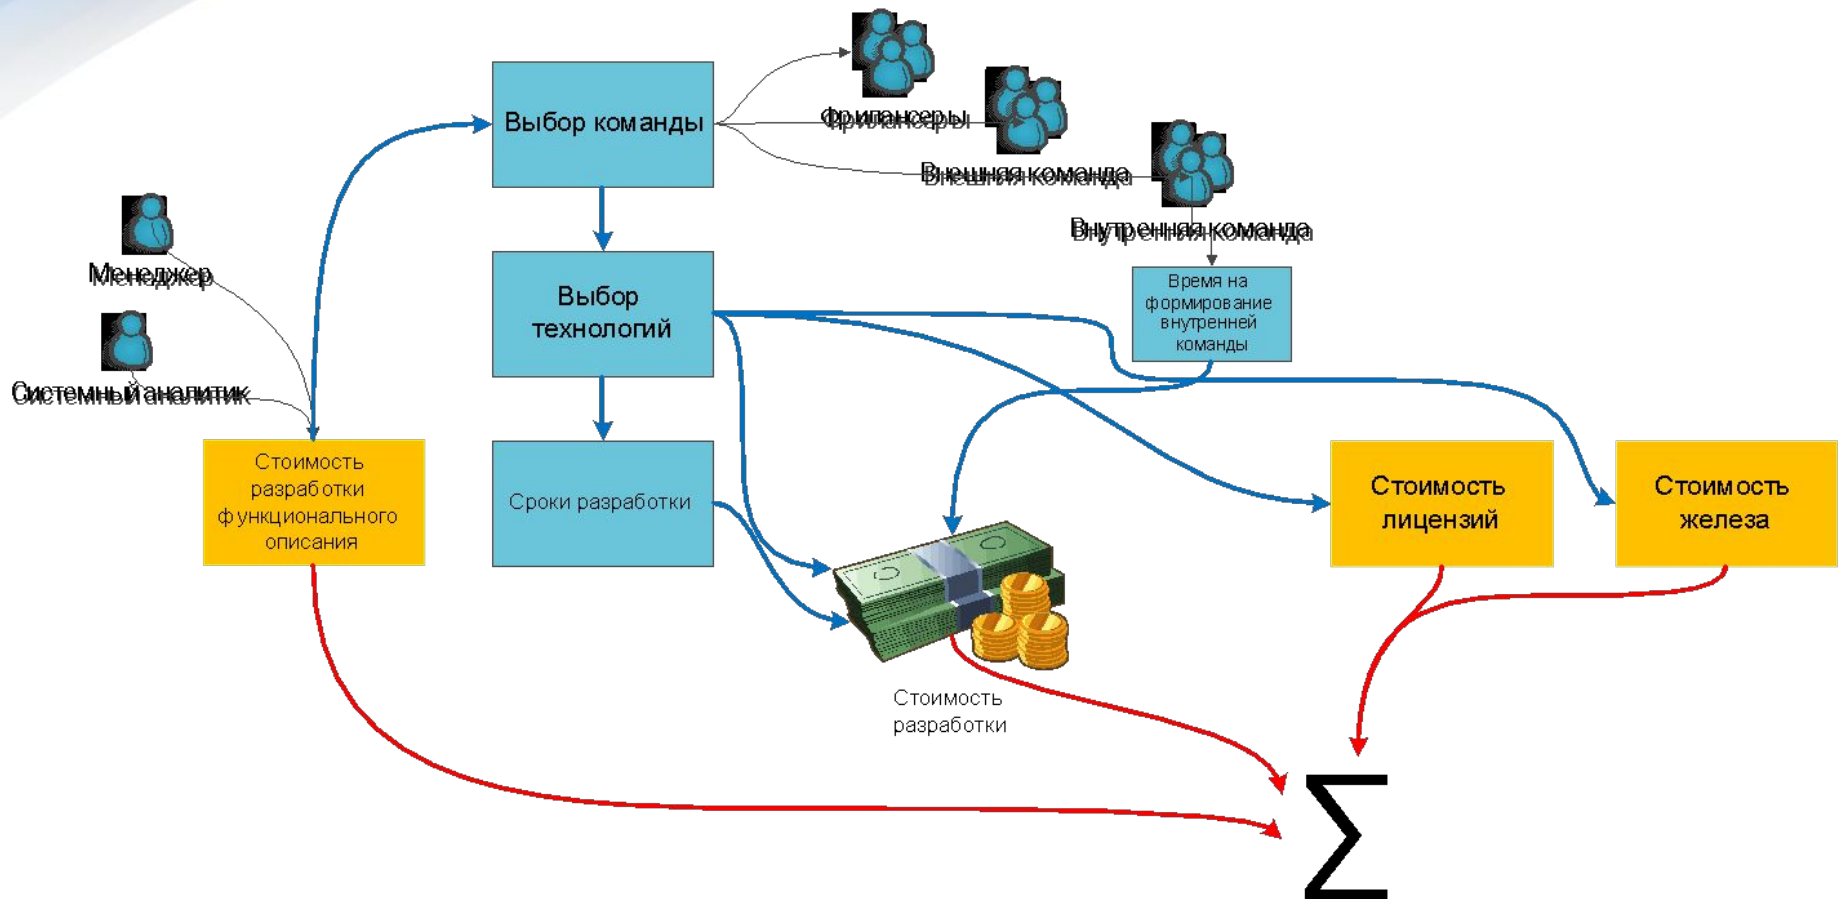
Выбор команды

Фрилансеры

Внешняя команда

Внутренняя команда

Менеджер

Системный аналитик

Выбор технологий

Время на формирование внутренней команды

Стоимость разработки функционального описания

Сроки разработки

Стоимость лицензий

Стоимость железа

Стоимость разработки

$\sum$